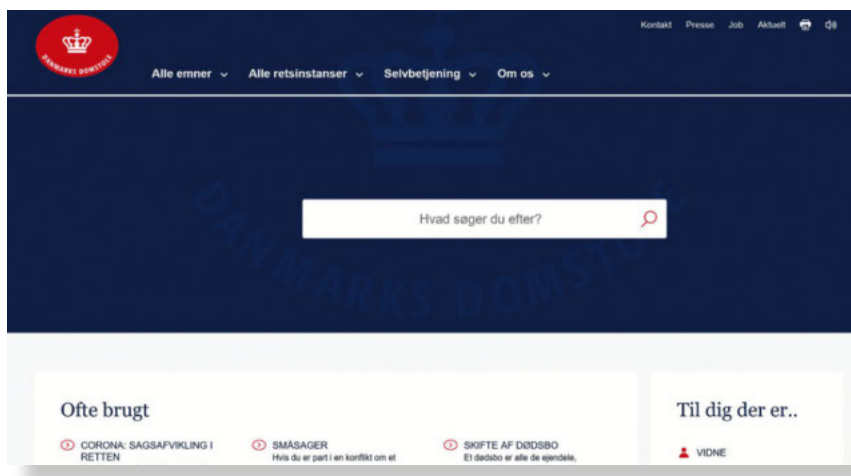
DANMARKS DOMSTOLE

Kontakt Presse Job Aktuelt

Alle emner Alle retsinstanser Selvbetjening Om os

DANMARKS DOMSTOLE

Hvad søger du efter?

Ofte brugt

CORONA: SAGSAFVIKLING I RETTEN

SMÅSAGER
Hvis du er part i en konflikt om et

SKIFTE AF DØDSBO
Et dødsbo er alle de ejendele,

Til dig der er..

VIDNE